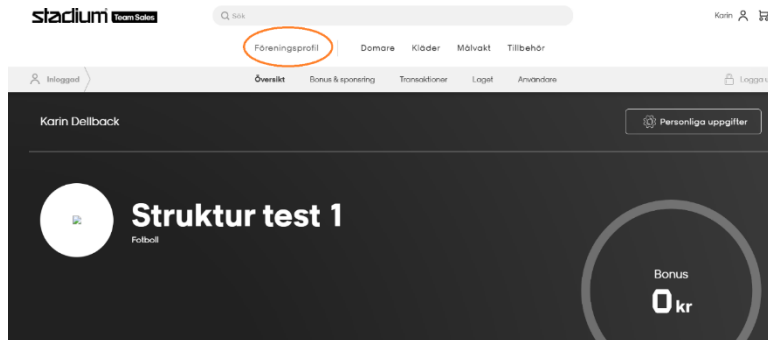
stadium Team Sales

Sök

Karin

Föreningsprofil Domare Kläder Målvakt Tillbehör

Inloggad

Översikt Bonus & sponsring Transaktioner Laget Användare

Logga u

Karin Dellback

Personliga uppgifter

Struktur test 1

Fotboll

Bonus

0 kr